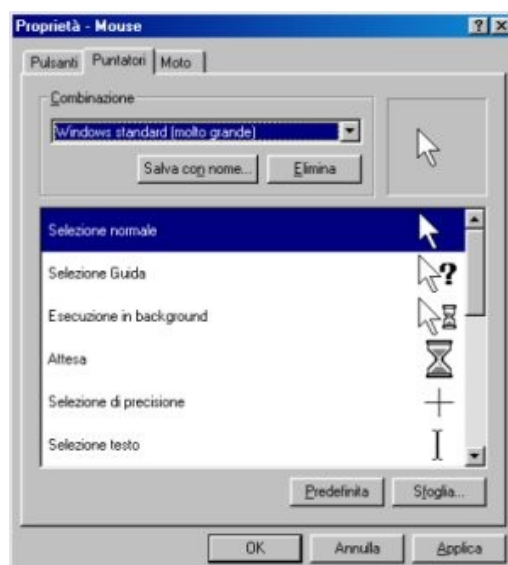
Proprietà - Mouse

? X

Pulsanti Puntatori Moto

Combinazione

Windows standard (molto grande)

Salva con nome... Elimina

Selezione normale

Selezione Guida

Esecuzione in background

Attesa

Selezione di precisione

Selezione testo

Predefinita Sfoglia...

OK Annulla Applica